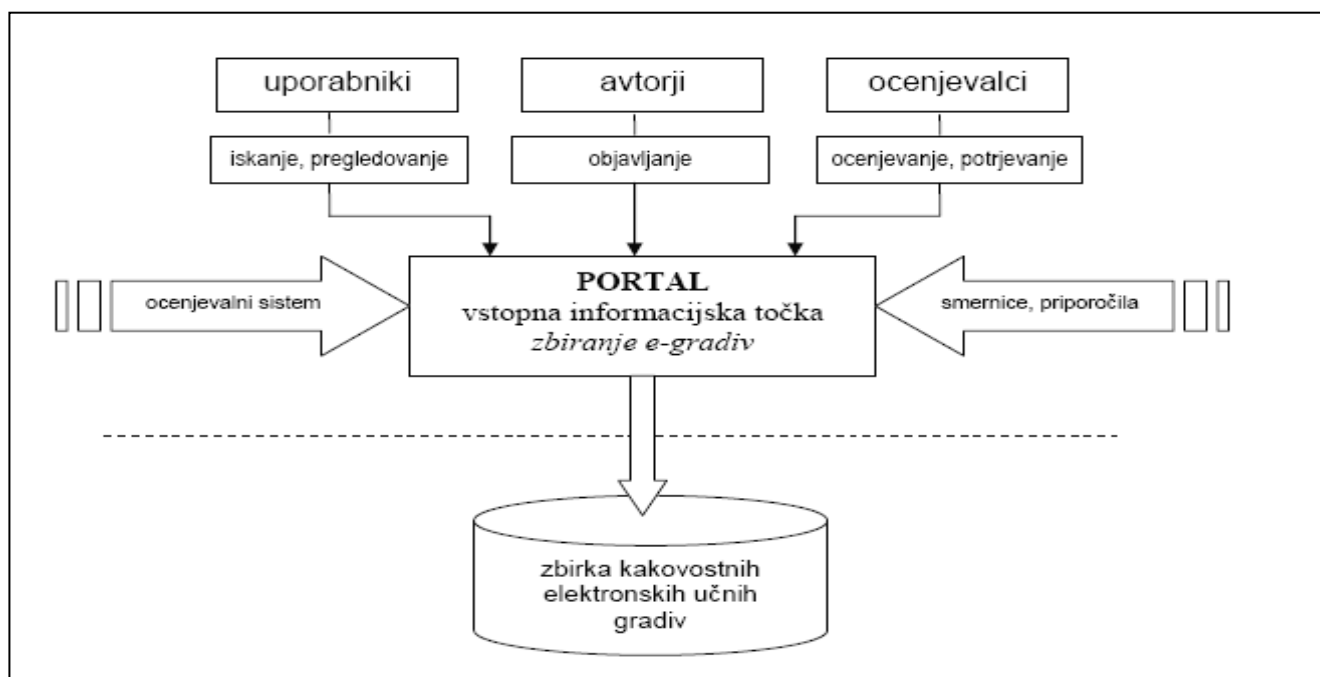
uporabniki

avtorji

ocenjevalci

iskanje, pregledovanje

objavljanje

ocenjevanje, potrjevanje

ocenjevalni sistem

**PORTAL**
vstopna informacijska točka
*zbiranje e-gradiv*

smernice, priporočila

zbirka kakovostnih elektronskih učnih gradiv